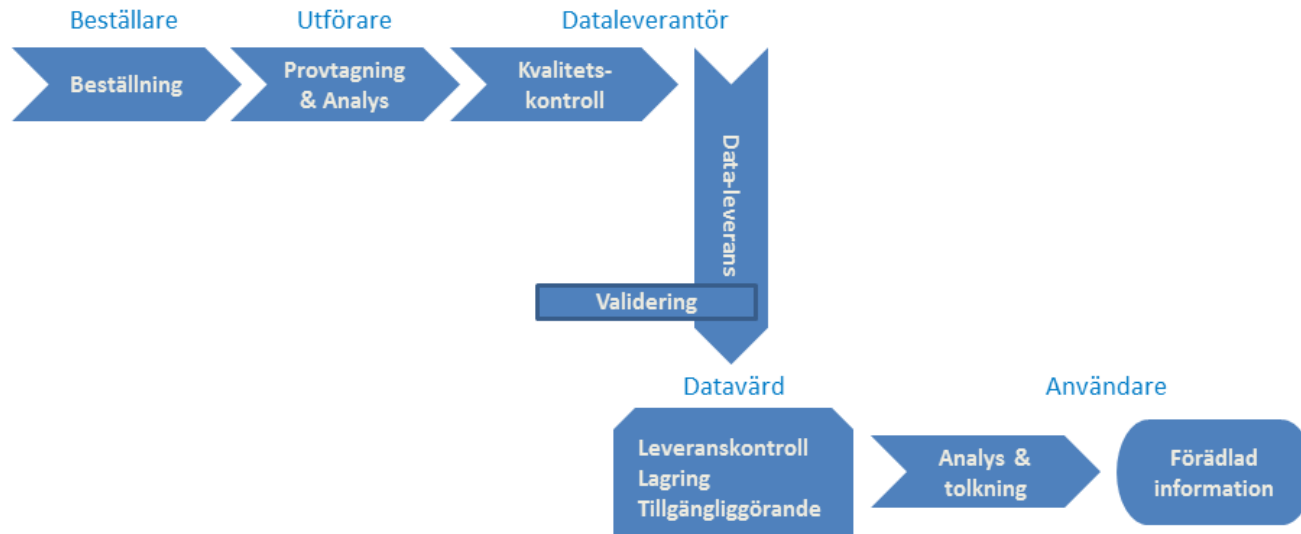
Beställare

Utförare

Dataleverantör

Beställning

Provtagning & Analys

Kvalitets-kontroll

Data-leverans

Validering

Datavärd

Användare

Leveranskontroll
Lagring
Tillgängliggörande

Analys & tolkning

Förädlad information